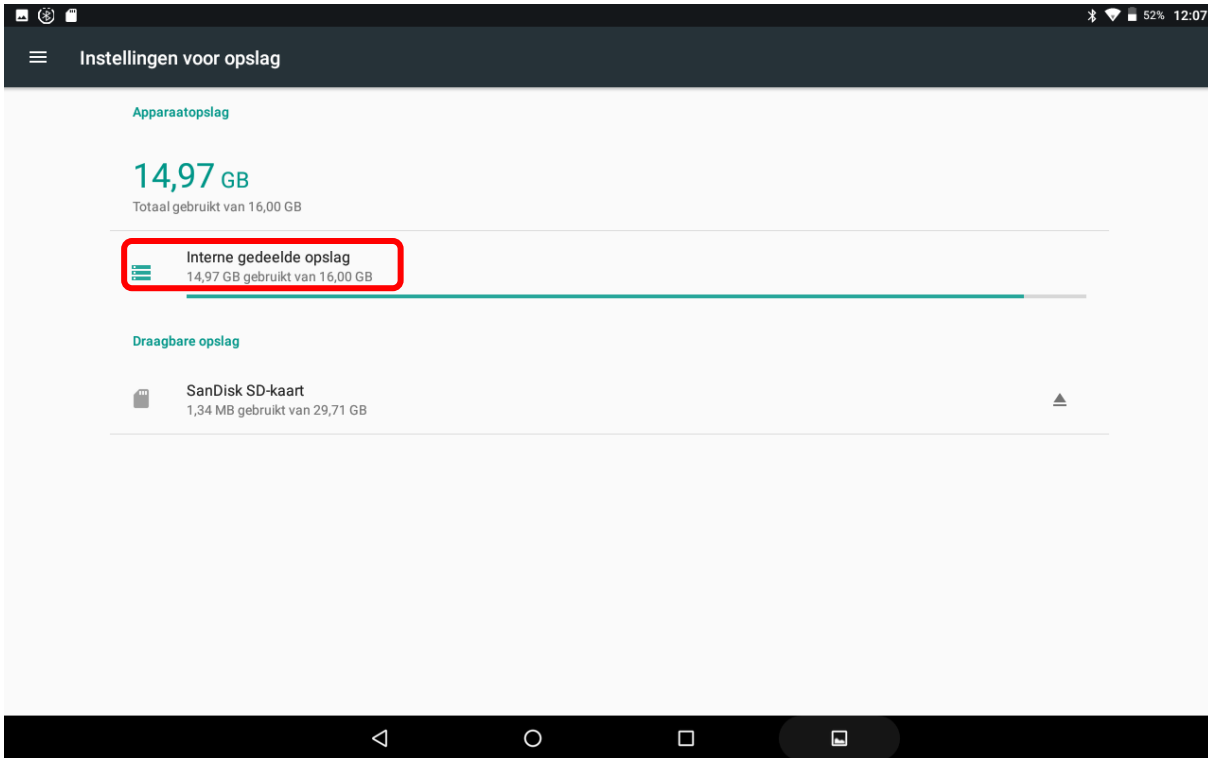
52% 12:07

Instellingen voor opslag

Apparaatopslag

14,97 GB
Totaal gebruikt van 16,00 GB

Interne gedeelde opslag
14,97 GB gebruikt van 16,00 GB

Draagbare opslag

SanDisk SD-kaart
1,34 MB gebruikt van 29,71 GB